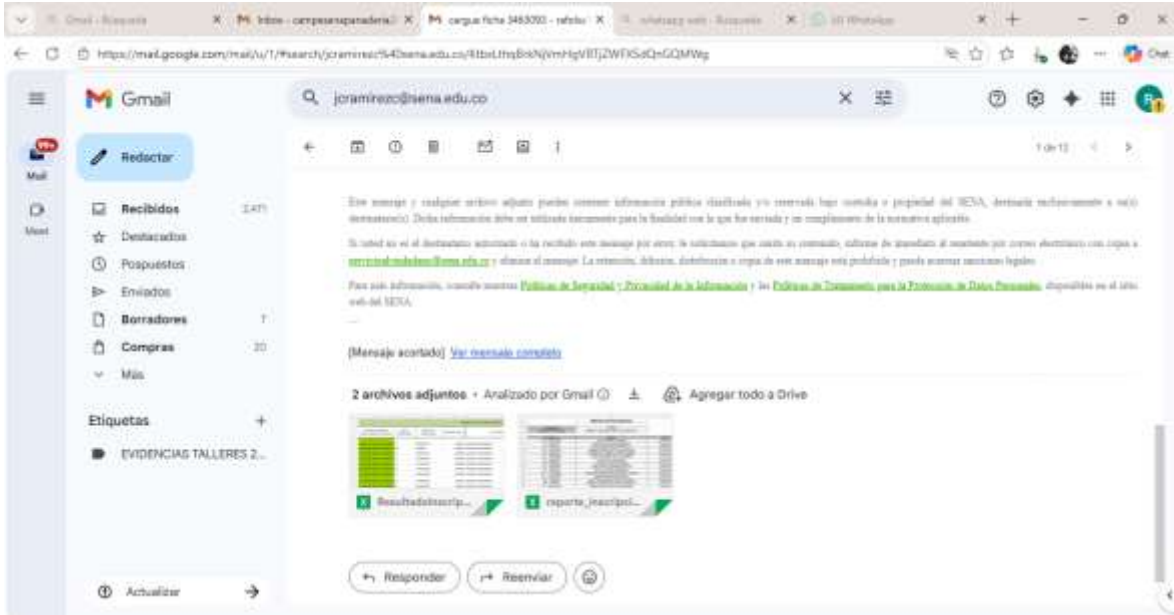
Gmail - Búsqueda | M Inbox - campesenaspanaderia | M cargue ficha 3463050 - rafolu | whatsapp web - Búsqueda | WhatsApp

https://mail.google.com/mail/u/1/#search/jcramirezc%40sena.edu.co/FMfcgz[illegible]

Gmail

jcramirezc@sena.edu.co

Mail
99+
Meet

Redactar

Recibidos 2.471
Destacados
Pospuestos
Enviados
Borradores 7
Compras 20
Más

Etiquetas +
EVIDENCIAS TALLERES 2...

Actualizar

1 de 12

Este mensaje y cualquier archivo adjunto pueden contener información pública clasificada y/o reservada bajo custodia o propiedad del SENA, destinada exclusivamente a su(s) destinatario(s). Dicha información debe ser utilizada únicamente para la finalidad con la que fue enviada y en cumplimiento de la normativa aplicable.

Si usted no es el destinatario autorizado o ha recibido este mensaje por error, le solicitamos que omita su contenido, informe de inmediato al remitente por correo electrónico con copia a servicioalciudadano@sena.edu.co y elimine el mensaje. La retención, difusión, distribución o copia de este mensaje está prohibida y puede acarrear sanciones legales.

Para más información, consulte nuestras Políticas de Seguridad y Privacidad de la Información y las Políticas de Tratamiento para la Protección de Datos Personales, disponibles en el sitio web del SENA.

...

[Mensaje acortado] Ver mensaje completo

2 archivos adjuntos • Analizado por Gmail Agregar todo a Drive

ResultadoInscrip...
reporte_inscripci...

Responder
Reenviar